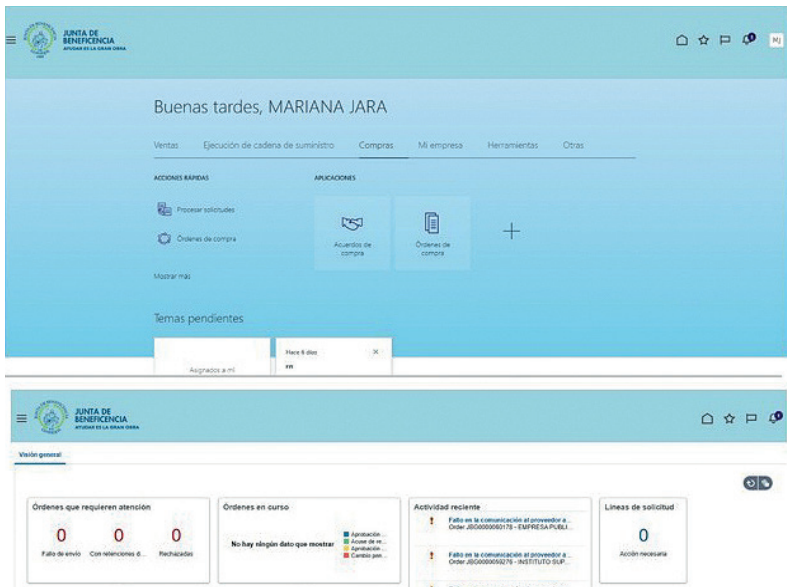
JUNTA DE BENEFICENCIA
AYUDAR ES LA GRAN OBRA

MJ

Buenas tardes, MARIANA JARA

Ventas Ejecución de cadena de suministro Compras Mi empresa Herramientas Otras

ACCIONES RÁPIDAS

Procesar solicitudes

Órdenes de compra

Mostrar más

APLICACIONES

Acuerdos de compra

Órdenes de compra

+

Temas pendientes

Asignados a mí

Hace 6 días

en

JUNTA DE BENEFICENCIA
AYUDAR ES LA GRAN OBRA

Visión general

Órdenes que requieren atención

0 Fallo de envío

0 Con retenciones d...

0 Rechazadas

Órdenes en curso

No hay ningún dato que mostrar

Aprobación...
Acuse de re...
Aprobación...
Cambio pen...

Actividad reciente

Fallo en la comunicación al proveedor a...
Order JBG0000060178 - EMPRESA PUBLI...

Fallo en la comunicación al proveedor a...
Order JBG0000059276 - INSTITUTO SUP...

Líneas de solicitud

0

Acción necesaria